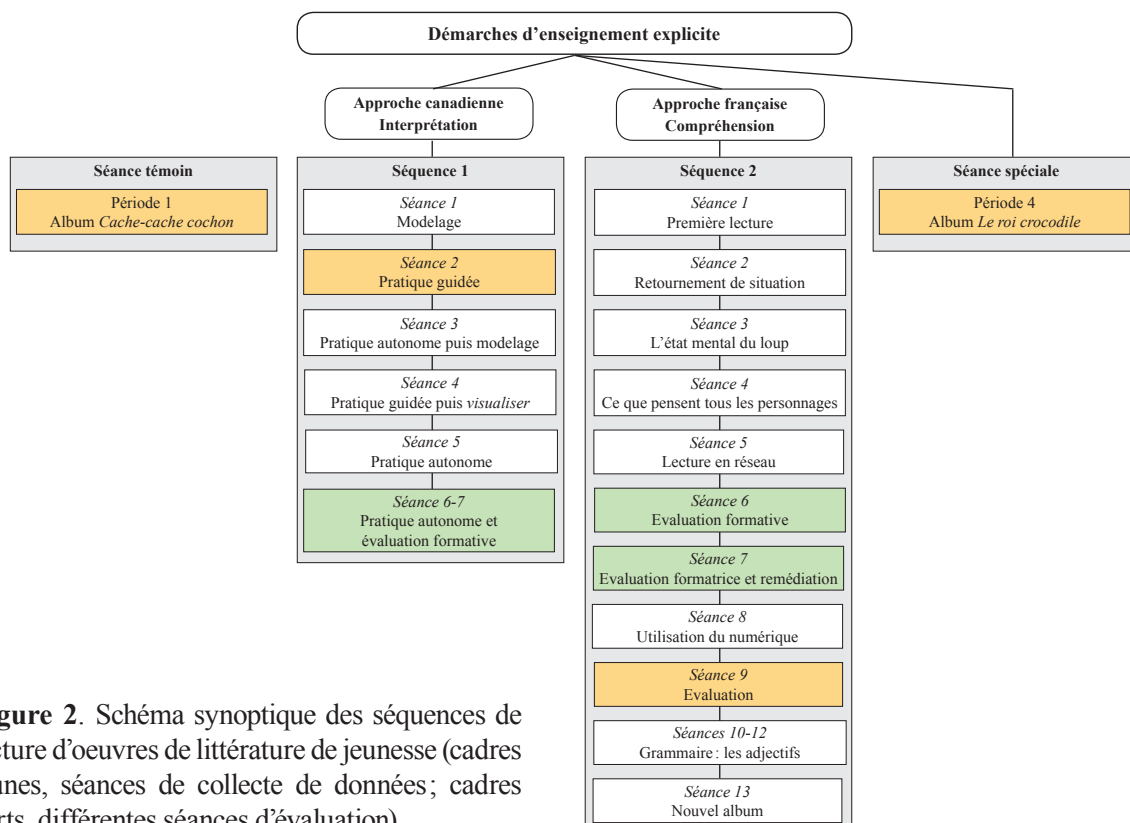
Démarches d'enseignement explicite

Approche canadienne
Interprétation

Approche française
Compréhension

Séance témoin
Période 1
Album *Cache-cache cochon*

Séquence 1
*Séance 1*
Modelage
*Séance 2*
Pratique guidée
*Séance 3*
Pratique autonome puis modelage
*Séance 4*
Pratique guidée puis *visualiser*
*Séance 5*
Pratique autonome
*Séance 6-7*
Pratique autonome et évaluation formative

Séquence 2
*Séance 1*
Première lecture
*Séance 2*
Retournement de situation
*Séance 3*
L'état mental du loup
*Séance 4*
Ce que pensent tous les personnages
*Séance 5*
Lecture en réseau
*Séance 6*
Evaluation formative
*Séance 7*
Evaluation formatrice et remédiation
*Séance 8*
Utilisation du numérique
*Séance 9*
Evaluation
*Séances 10-12*
Grammaire : les adjectifs
*Séance 13*
Nouvel album

Séance spéciale
Période 4
Album *Le roi crocodile*

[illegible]gure 2. Schéma synoptique des séquences de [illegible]cture d'oeuvres de littérature de jeunesse (cadres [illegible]unes, séances de collecte de données ; cadres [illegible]rts, différentes séances d'évaluation)